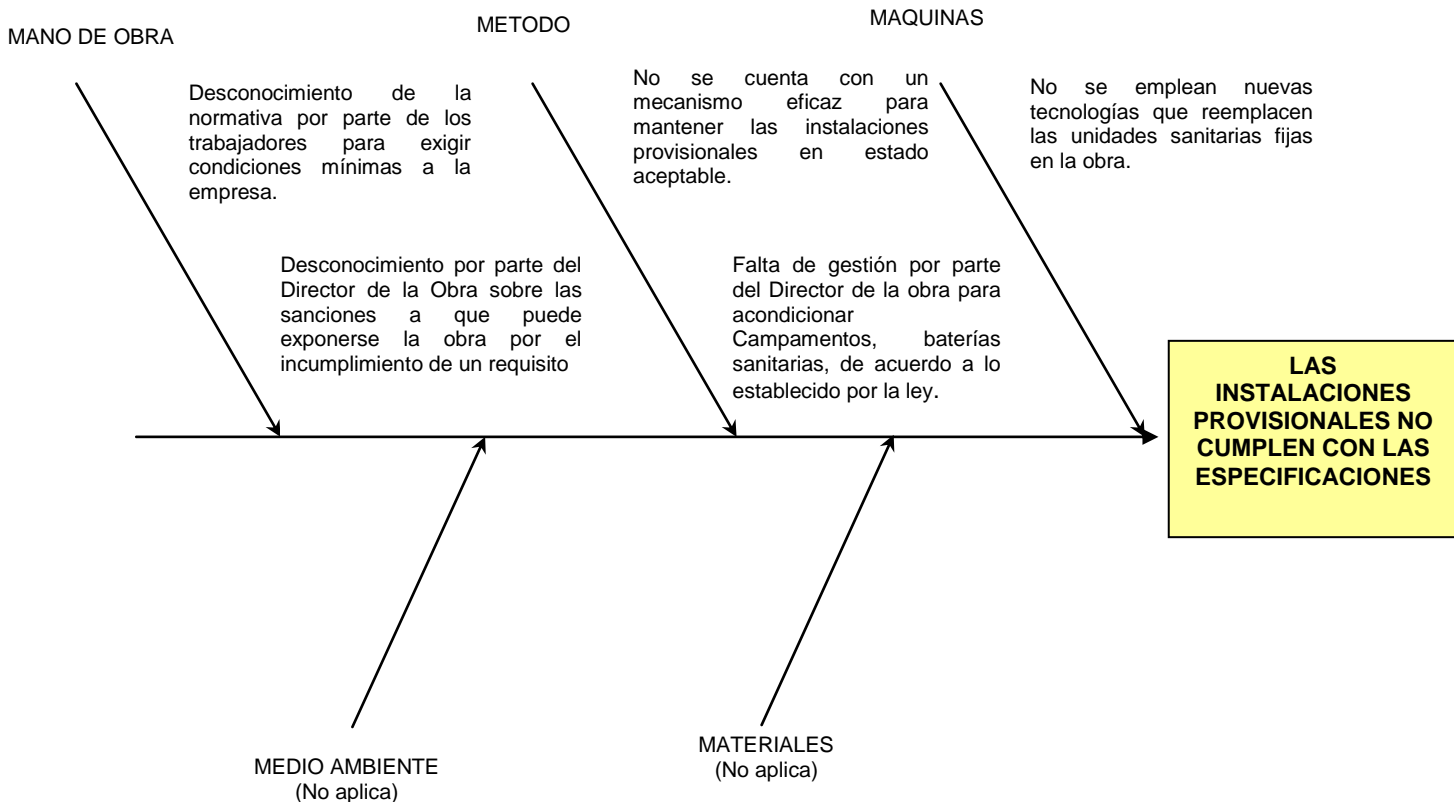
MANO DE OBRA

METODO

MAQUINAS

Desconocimiento de la normativa por parte de los trabajadores para exigir condiciones mínimas a la empresa.

No se cuenta con un mecanismo eficaz para mantener las instalaciones provisionales en estado aceptable.

No se emplean nuevas tecnologías que reemplacen las unidades sanitarias fijas en la obra.

Desconocimiento por parte del Director de la Obra sobre las sanciones a que puede exponerse la obra por el incumplimiento de un requisito

Falta de gestión por parte del Director de la obra para acondicionar Campamentos, baterías sanitarias, de acuerdo a lo establecido por la ley.

LAS INSTALACIONES PROVISIONALES NO CUMPLEN CON LAS ESPECIFICACIONES

MEDIO AMBIENTE
(No aplica)

MATERIALES
(No aplica)